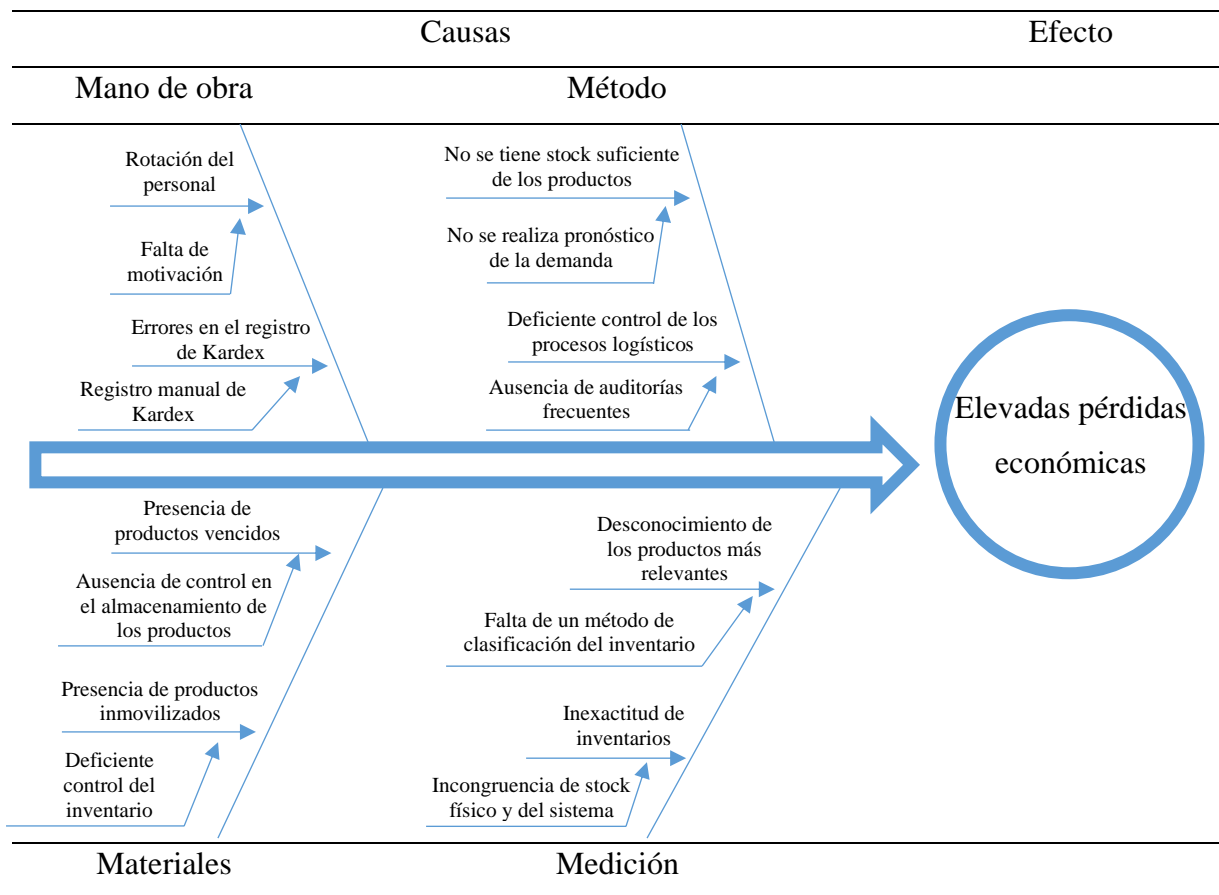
Causas

Efecto

Mano de obra

Método

Rotación del personal

Falta de motivación

Errores en el registro de Kardex

Registro manual de Kardex

No se tiene stock suficiente de los productos

No se realiza pronóstico de la demanda

Deficiente control de los procesos logísticos

Ausencia de auditorías frecuentes

Elevadas pérdidas económicas

Presencia de productos vencidos

Ausencia de control en el almacenamiento de los productos

Presencia de productos inmovilizados

Deficiente control del inventario

Desconocimiento de los productos más relevantes

Falta de un método de clasificación del inventario

Inexactitud de inventarios

Incongruencia de stock físico y del sistema

Materiales

Medición